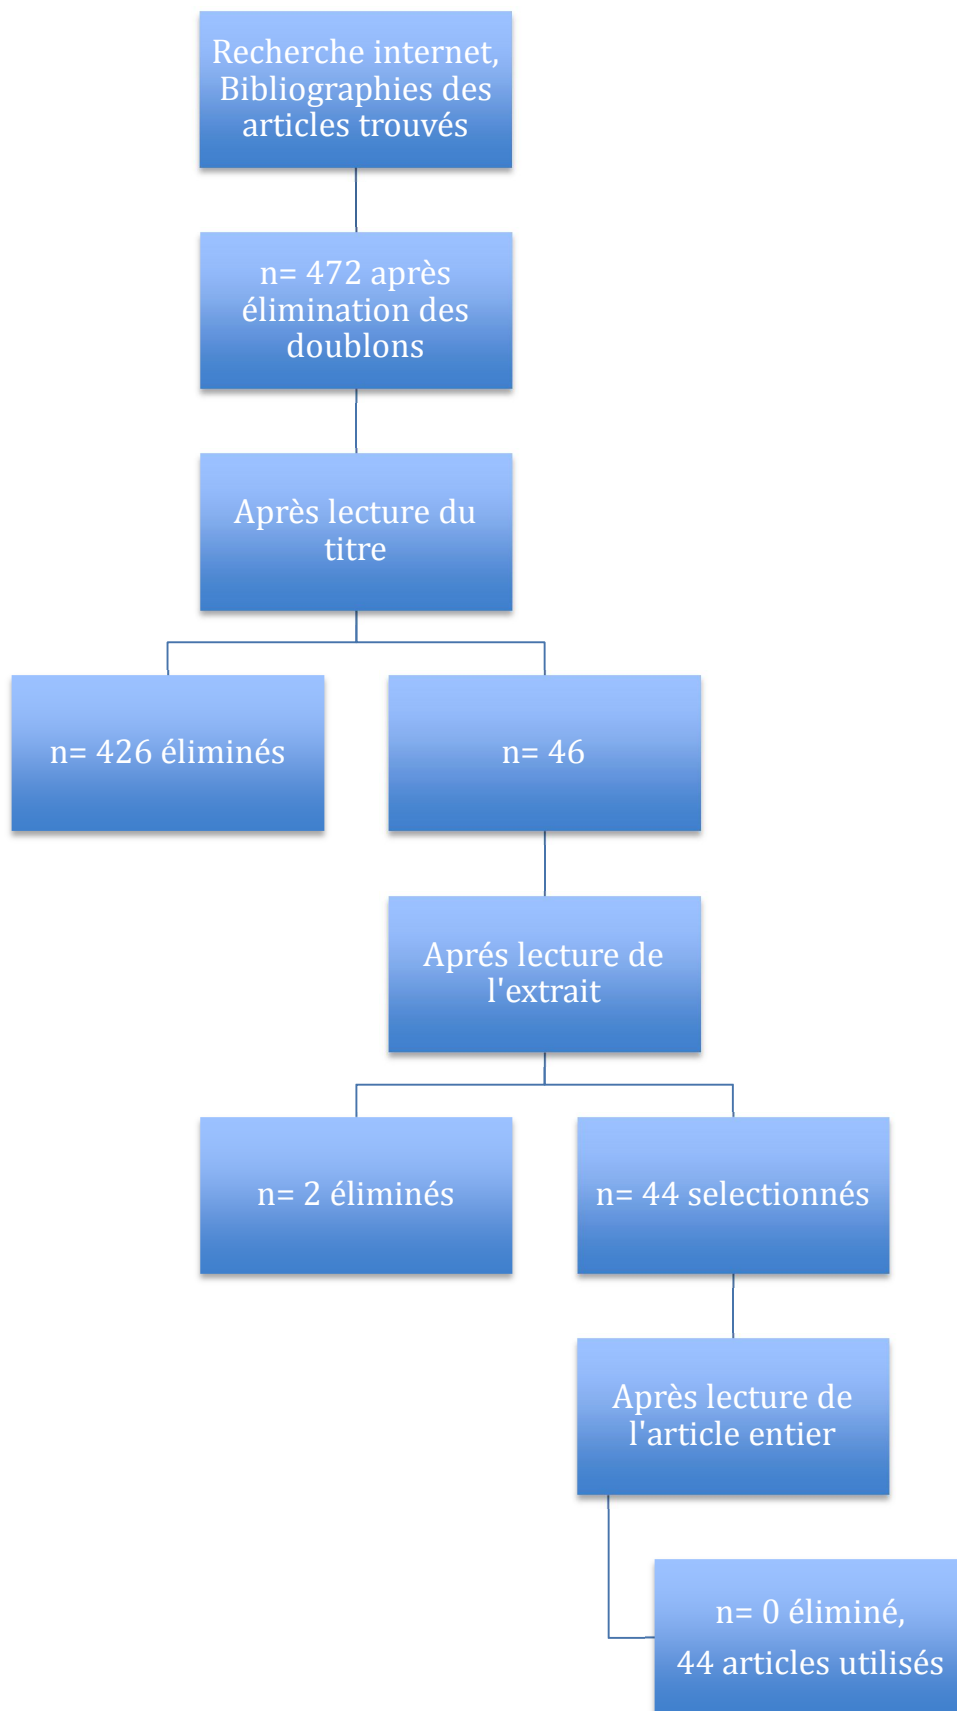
Recherche internet, Bibliographies des articles trouvés

n= 472 après élimination des doublons

Après lecture du titre

n= 426 éliminés

n= 46

Aprés lecture de l'extrait

n= 2 éliminés

n= 44 selectionnés

Aprés lecture de l'article entier

n= 0 éliminé,

44 articles utilisés